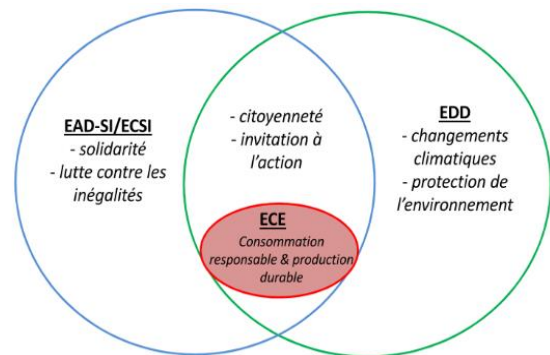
EAD-SI/ECSI
- solidarité
- lutte contre les inégalités

- citoyenneté
- invitation à l'action

EDD
- changements climatiques
- protection de l'environnement

ECE
Consommation responsable & production durable